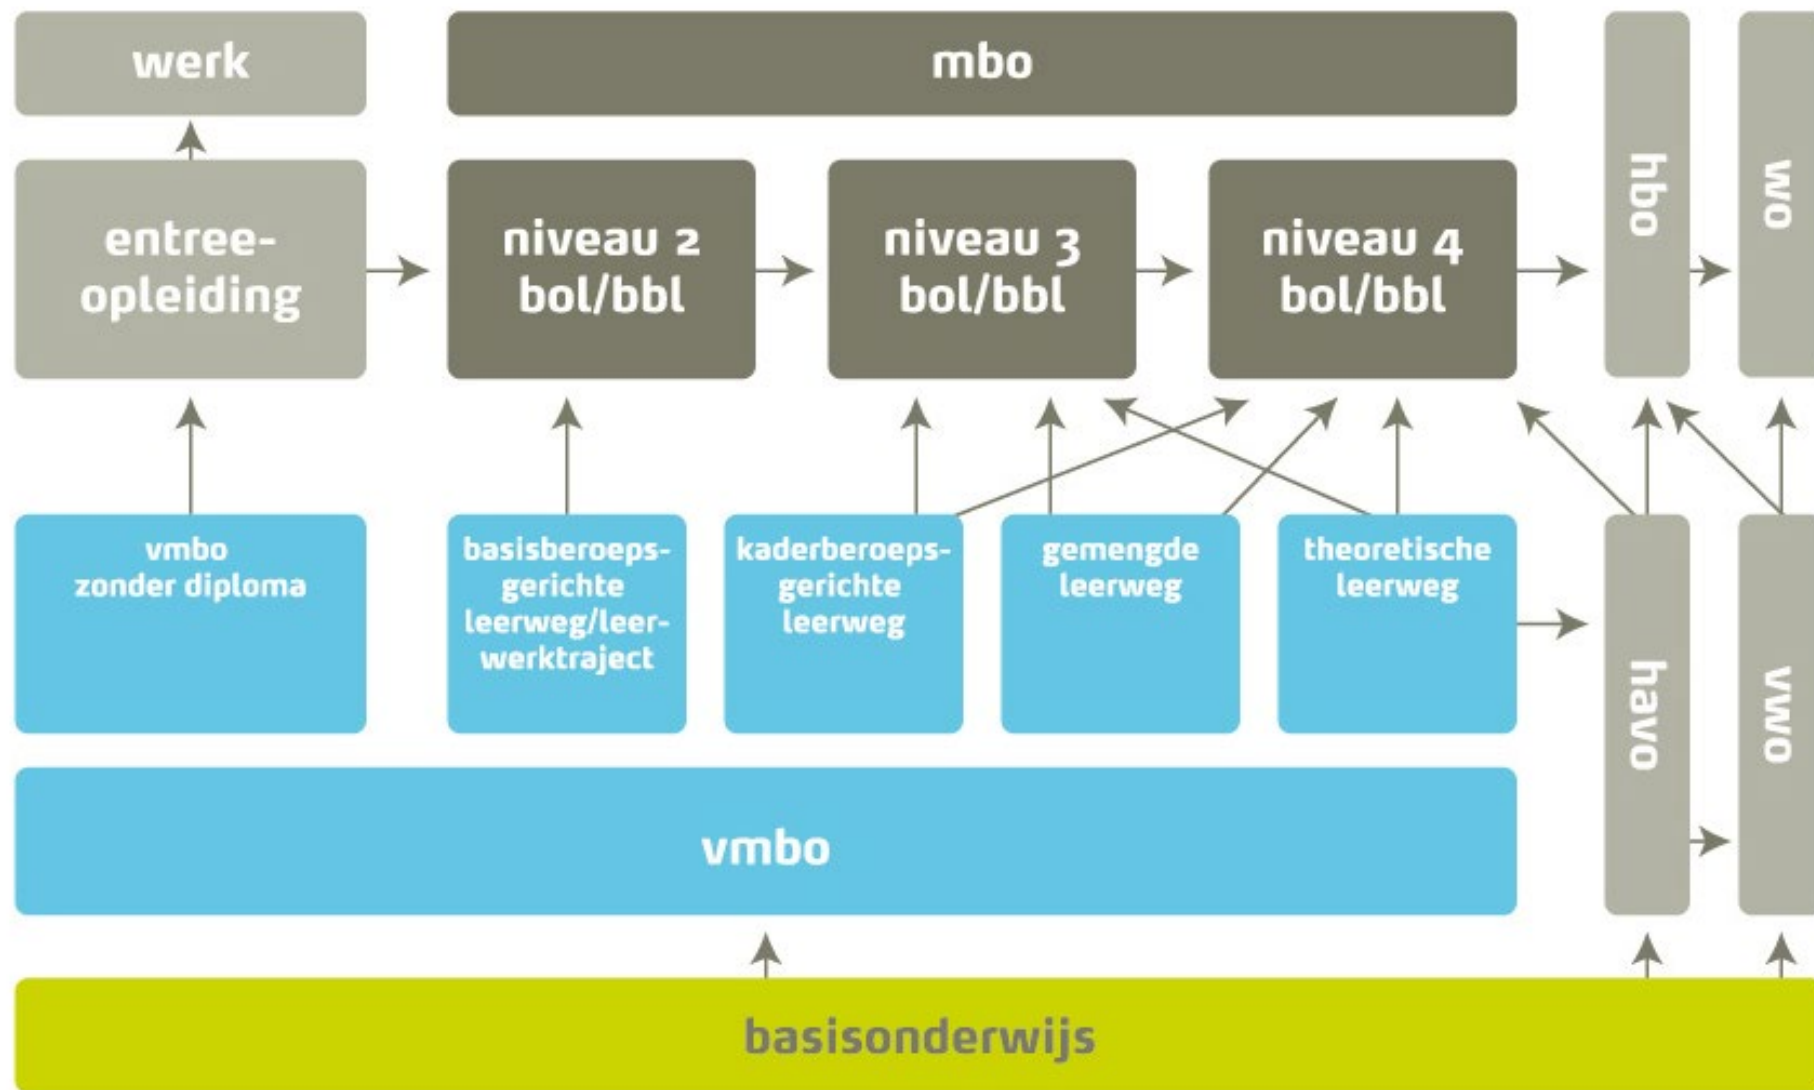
werk

mbo

hbo

wo

entree-opleiding

niveau 2 bol/bbl

niveau 3 bol/bbl

niveau 4 bol/bbl

vmbo zonder diploma

basisberoepsgerichte leerweg/leerwerktraject

kaderberoepsgerichte leerweg

gemengde leerweg

theoretische leerweg

havo

vwo

vmbo

basisonderwijs